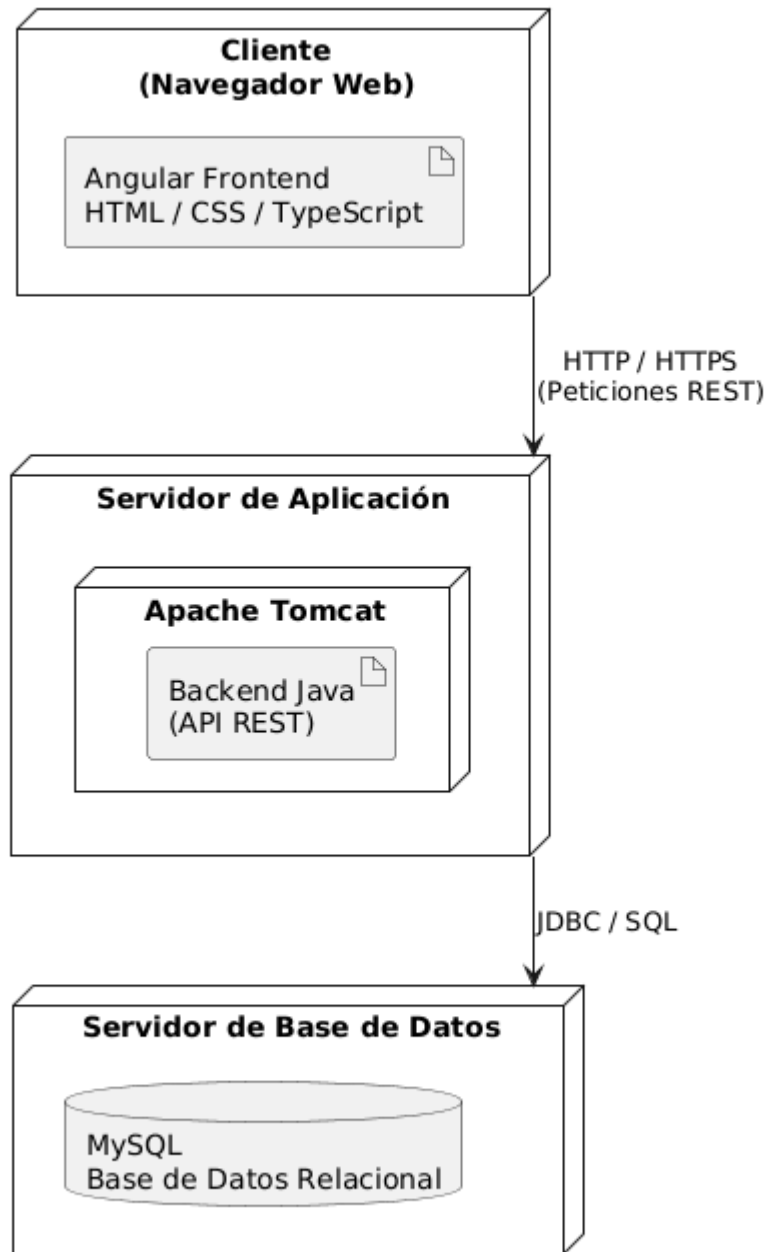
Cliente
(Navegador Web)

Angular Frontend
HTML / CSS / TypeScript

HTTP / HTTPS
(Peticiones REST)

Servidor de Aplicación

Apache Tomcat

Backend Java
(API REST)

JDBC / SQL

Servidor de Base de Datos

MySQL
Base de Datos Relacional